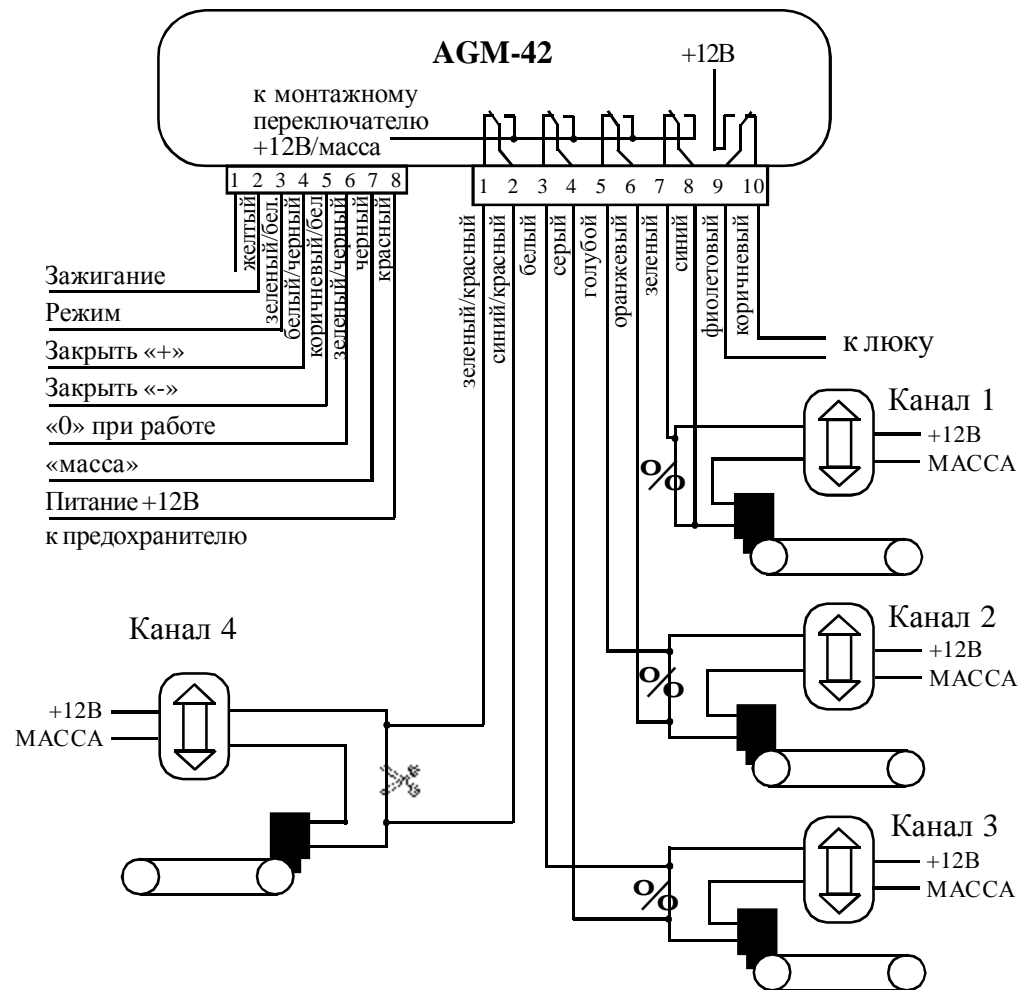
AGM-42

+12В

к монтажному переключателю +12В/масса

1 2 3 4 5 6 7 8

желтый
зеленый/бел.
белый/черный
коричневый/бел
зеленый/черный
черный
красный

Зажигание
Режим
Закрыть «+»
Закрыть «-»
«0» при работе
«масса»
Питание +12В
к предохранителю

1 2 3 4 5 6 7 8 9 10

зеленый/красный
синий/красный
белый
серый
голубой
оранжевый
зеленый
синий
фиолетовый
коричневый

к люку

Канал 1
+12В
МАССА

Канал 2
+12В
МАССА

Канал 3
+12В
МАССА

Канал 4
+12В
МАССА